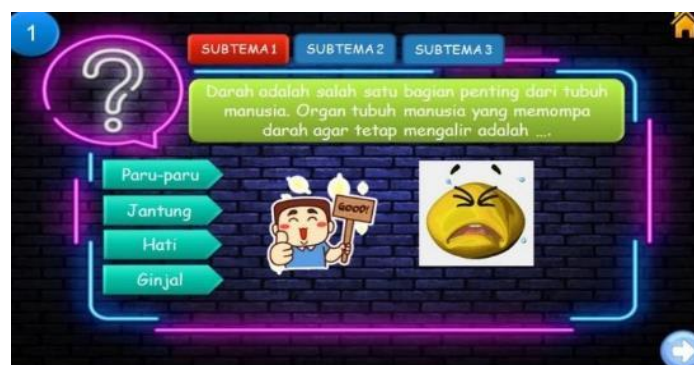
1

SUBTEMA 1 SUBTEMA 2 SUBTEMA 3

Darah adalah salah satu bagian penting dari tubuh manusia. Organ tubuh manusia yang memompa darah agar tetap mengalir adalah ....

Paru-paru

Jantung

Hati

Ginjal

GOOD!